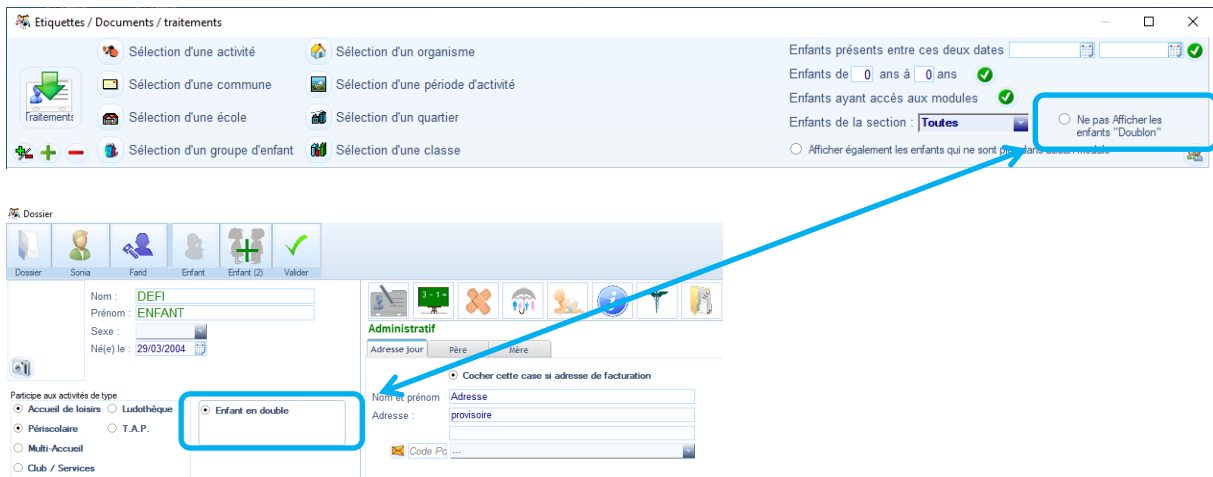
Etiquettes / Documents / traitements

Traitements

Sélection d'une activité
Sélection d'une commune
Sélection d'une école
Sélection d'un groupe d'enfant

Sélection d'un organisme
Sélection d'une période d'activité
Sélection d'un quartier
Sélection d'une classe

Enfants présents entre ces deux dates
Enfants de 0 ans à 0 ans
Enfants ayant accès aux modules
Enfants de la section : Toutes
Afficher également les enfants qui ne sont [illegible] module

Ne pas Afficher les enfants "Doublon"

Dossier

Dossier
Sonia
Farid
Enfant
Enfant (2)
Valider

Nom : DEFI
Prénom : ENFANT
Sexe :
Né(e) le : 29/03/2004

Participe aux activités de type
Accueil de loisirs
Ludothèque
Périscolaire
T.A.P.
Multi-Accueil
Club / Services

Enfant en double

3 - 1 =

Administratif
Adresse jour
Père
Mère

Cocher cette case si adresse de facturation
Nom et prénom Adresse
Adresse : provisoire
Code Po ...